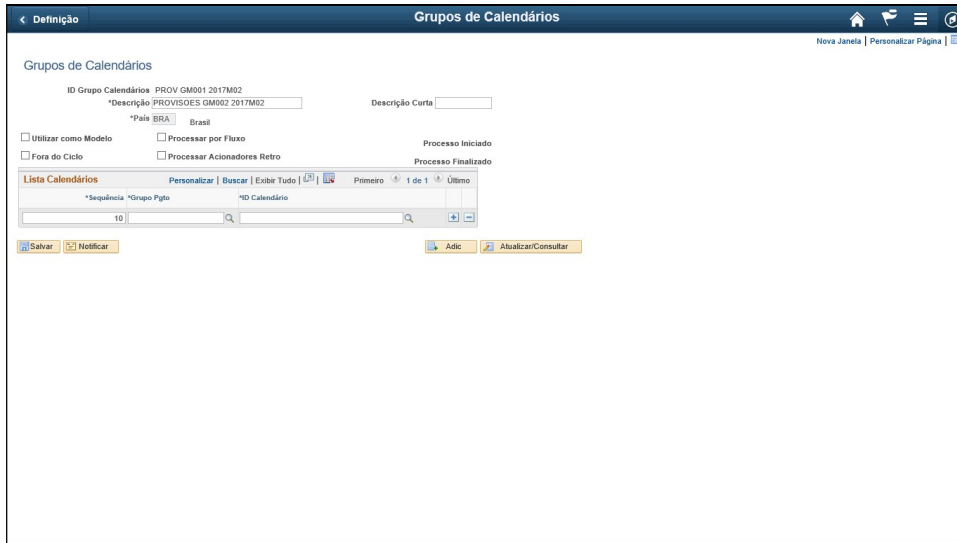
< Definição

Grupos de Calendários

Nova Janela | Personalizar Página |

Grupos de Calendários

ID Grupo Calendários PROV GM001 2017M02

*Descrição PROVISOES GM002 2017M02

Descrição Curta

*País BRA Brasil

Utilizar como Modelo

Processar por Fluxo

Processo Iniciado

Fora do Ciclo

Processar Acionadores Retro

Processo Finalizado

Lista Calendários

Personalizar | Buscar | Exibir Tudo |

Primeiro 1 de 1 Último

| *Sequência | *Grupo Pgto | *ID Calendário |
|---|---|---|
| 10 | | |

Salvar

Notificar

Adic

Atualizar/Consultar